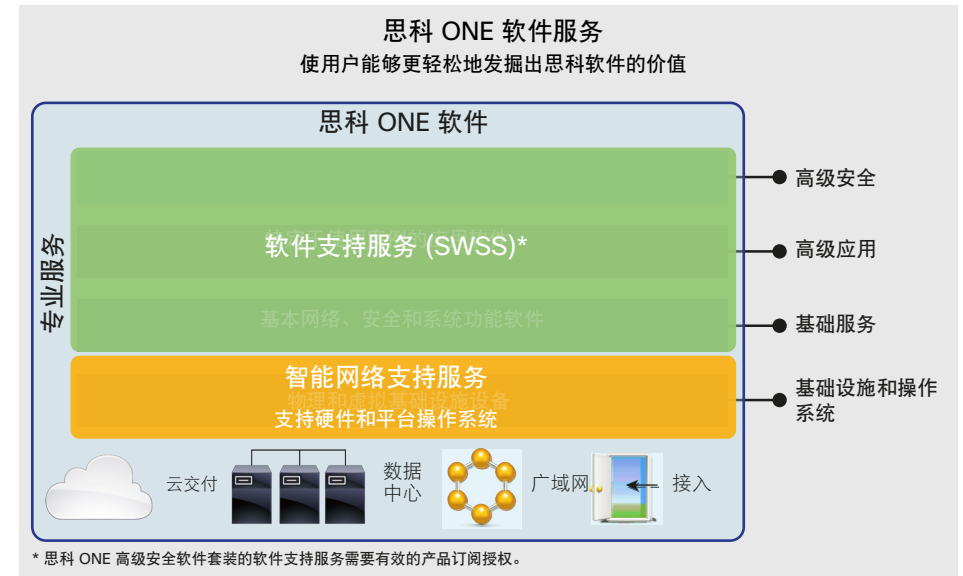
思科 ONE 软件服务
使用户能够更轻松地发掘出思科软件的价值

思科 ONE 软件

专业服务

软件支持服务 (SWSS)*

基本网络、安全和系统功能软件

智能网络支持服务
物理和虚拟基础设施设备
支持硬件和平台操作系统

高级安全
高级应用
基础服务
基础设施和操作系统

云交付
数据中心
广域网
接入

* 思科 ONE 高级安全软件套装的软件支持服务需要有效的产品订阅授权。